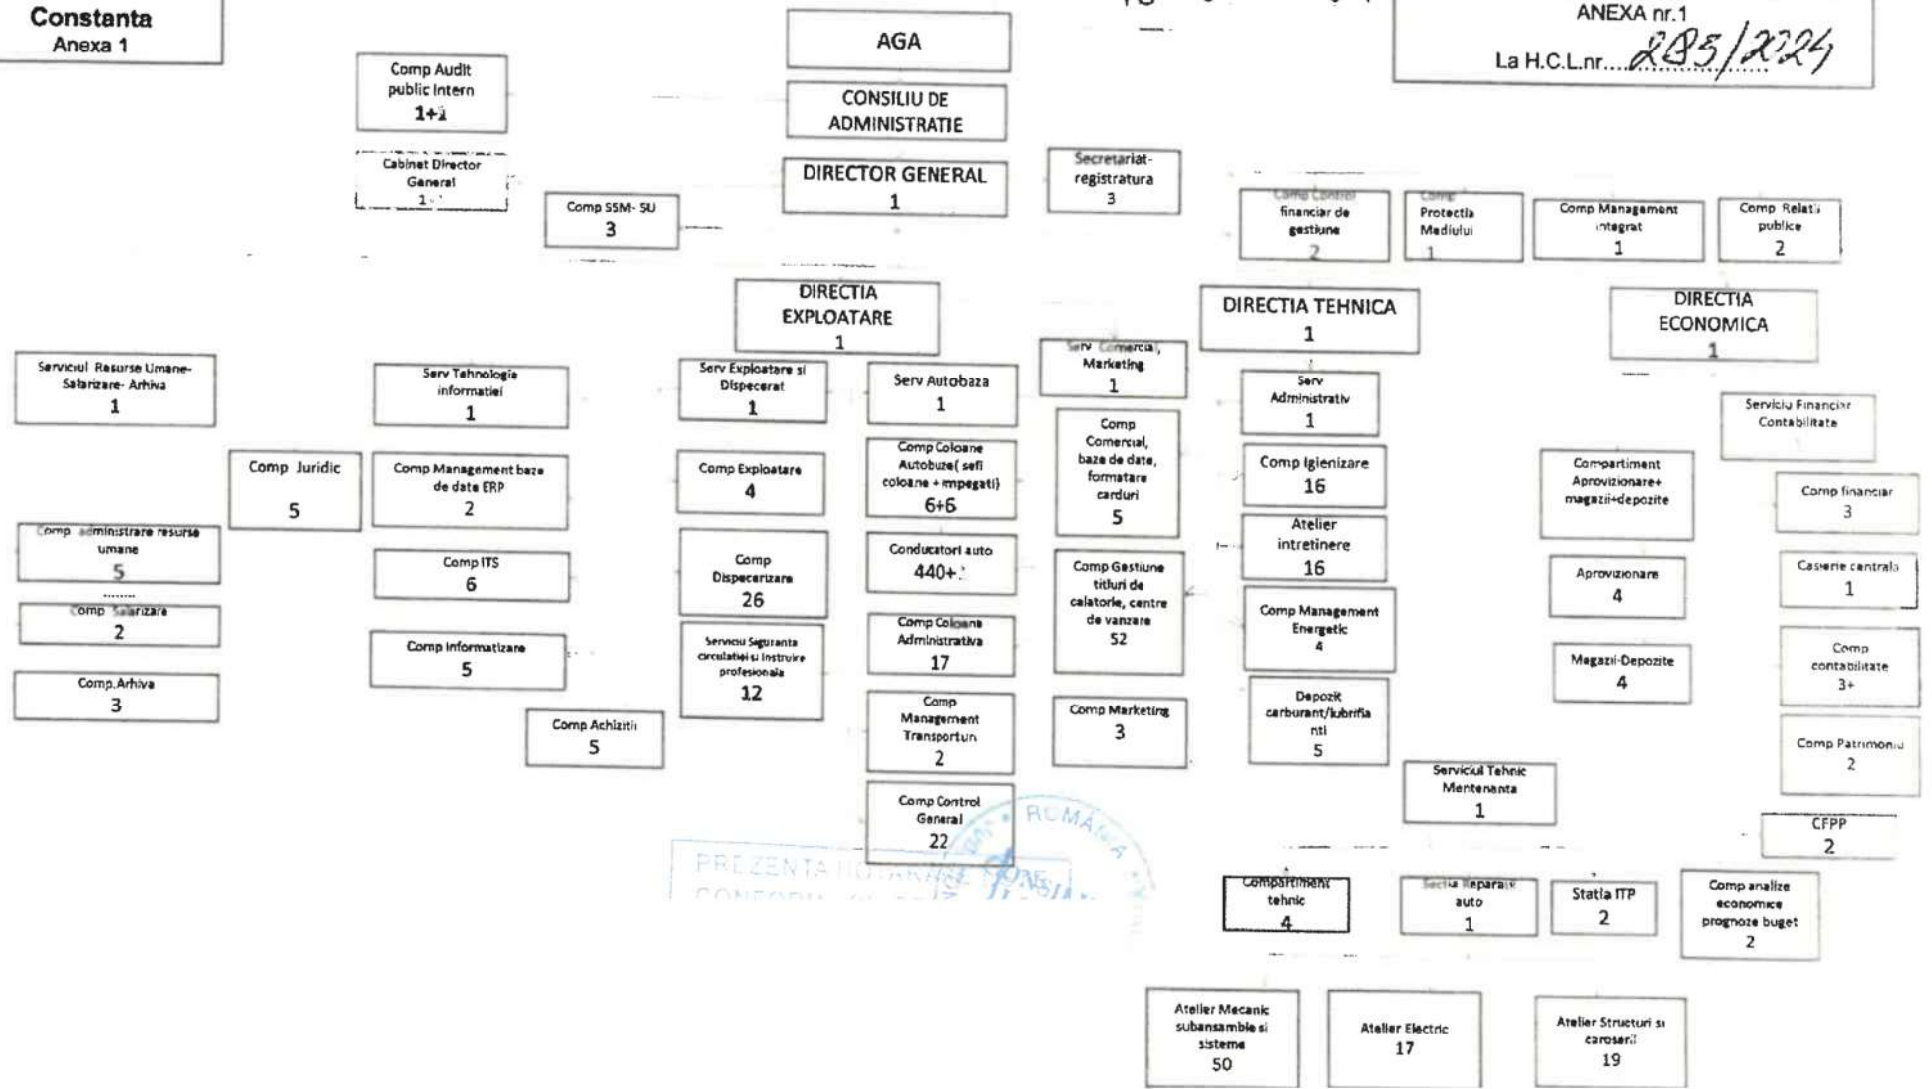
Constanta
Anexa 1

ANEXA nr.1
La H.C.L.nr....285/2024

AGA

CONSILIU DE ADMINISTRATIE

DIRECTOR GENERAL
1

Comp Audit public Intern
1+1

Cabinet Director General
1+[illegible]

Comp SSM- SU
3

Secretariat-registratura
3

Comp Control financiar de gestiune
2

Comp Protectia Mediului
1

Comp Management integrat
1

Comp Relatii publice
2

DIRECTIA EXPLOATARE
1

DIRECTIA TEHNICA
1

DIRECTIA ECONOMICA
1

Serviciul Resurse Umane-Salarizare- Arhiva
1

Comp administrare resurse umane
5

Comp Salarizare
2

Comp.Arhiva
3

Comp Juridic
5

Serv Tehnologia informatiei
1

Comp Management baze de date ERP
2

Comp ITS
6

Comp Informatizare
5

Comp Achizitii
5

Serv Exploatare si Dispecerat
1

Comp Exploatare
4

Comp Dispecerizare
26

Serviciu Siguranta circulatiei si Instruire profesionala
12

Serv Autobaza
1

Comp Coloane Autobuze( sefi coloane + impegati)
6+6

Conducatori auto
440+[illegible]

Comp Coloana Administrativa
17

Comp Management Transporturi
2

Comp Control General
22

Serv Comercial, Marketing
1

Comp Comercial, baze de date, formatare carduri
5

Comp Gestiune titluri de calatorie, centre de vanzare
52

Comp Marketing
3

Serv Administrativ
1

Comp Igienizare
16

Atelier intretinere
16

Comp Management Energetic
4

Depozit carburant/lubrifianti
5

Serviciul Tehnic Mentenanta
1

Compartiment tehnic
4

Sectia Reparatii auto
1

Statia ITP
2

Atelier Mecanic subansamble si sisteme
50

Atelier Electric
17

Atelier Structuri si caroserii
19

Serviciu Financiar Contabilitate

Compartiment Aprovizionare+ magazii+depozite

Aprovizionare
4

Magazii-Depozite
4

Comp financiar
3

Casierie centrala
1

Comp contabilitate
3+

Comp Patrimoniu
2

CFPP
2

Comp analize economice prognoze buget
2

ROMANIA
PREZENTA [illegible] CONFORM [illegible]